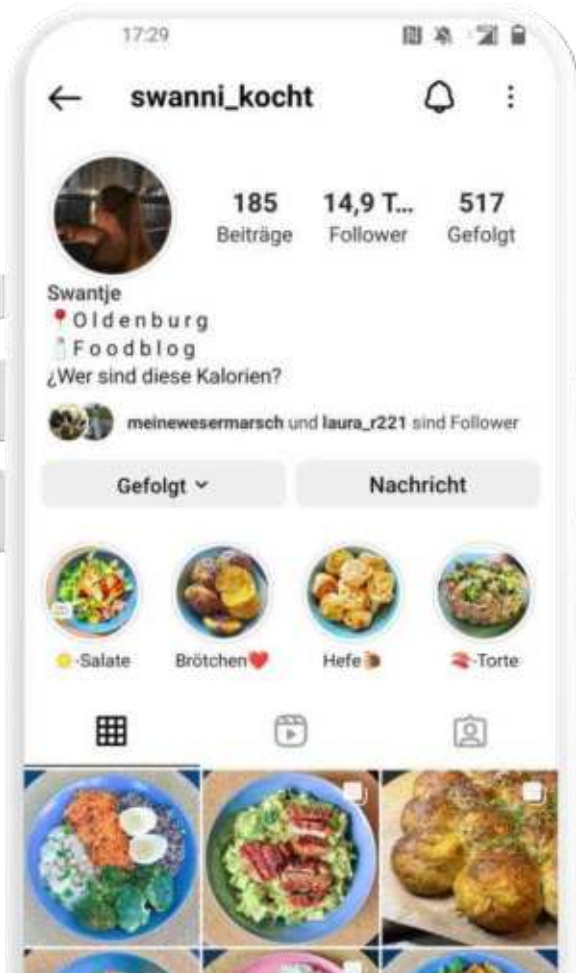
17:29

swanni_kocht

185 Beiträge
14,9 T... Follower
517 Gefolgt

Swantje
📍Oldenburg
Foodblog
¿Wer sind diese Kalorien?

meinewesermarsch und laura_r221 sind Follower

Gefolgt
Nachricht

-Salate
Brötchen❤️
Hefe
-Torte